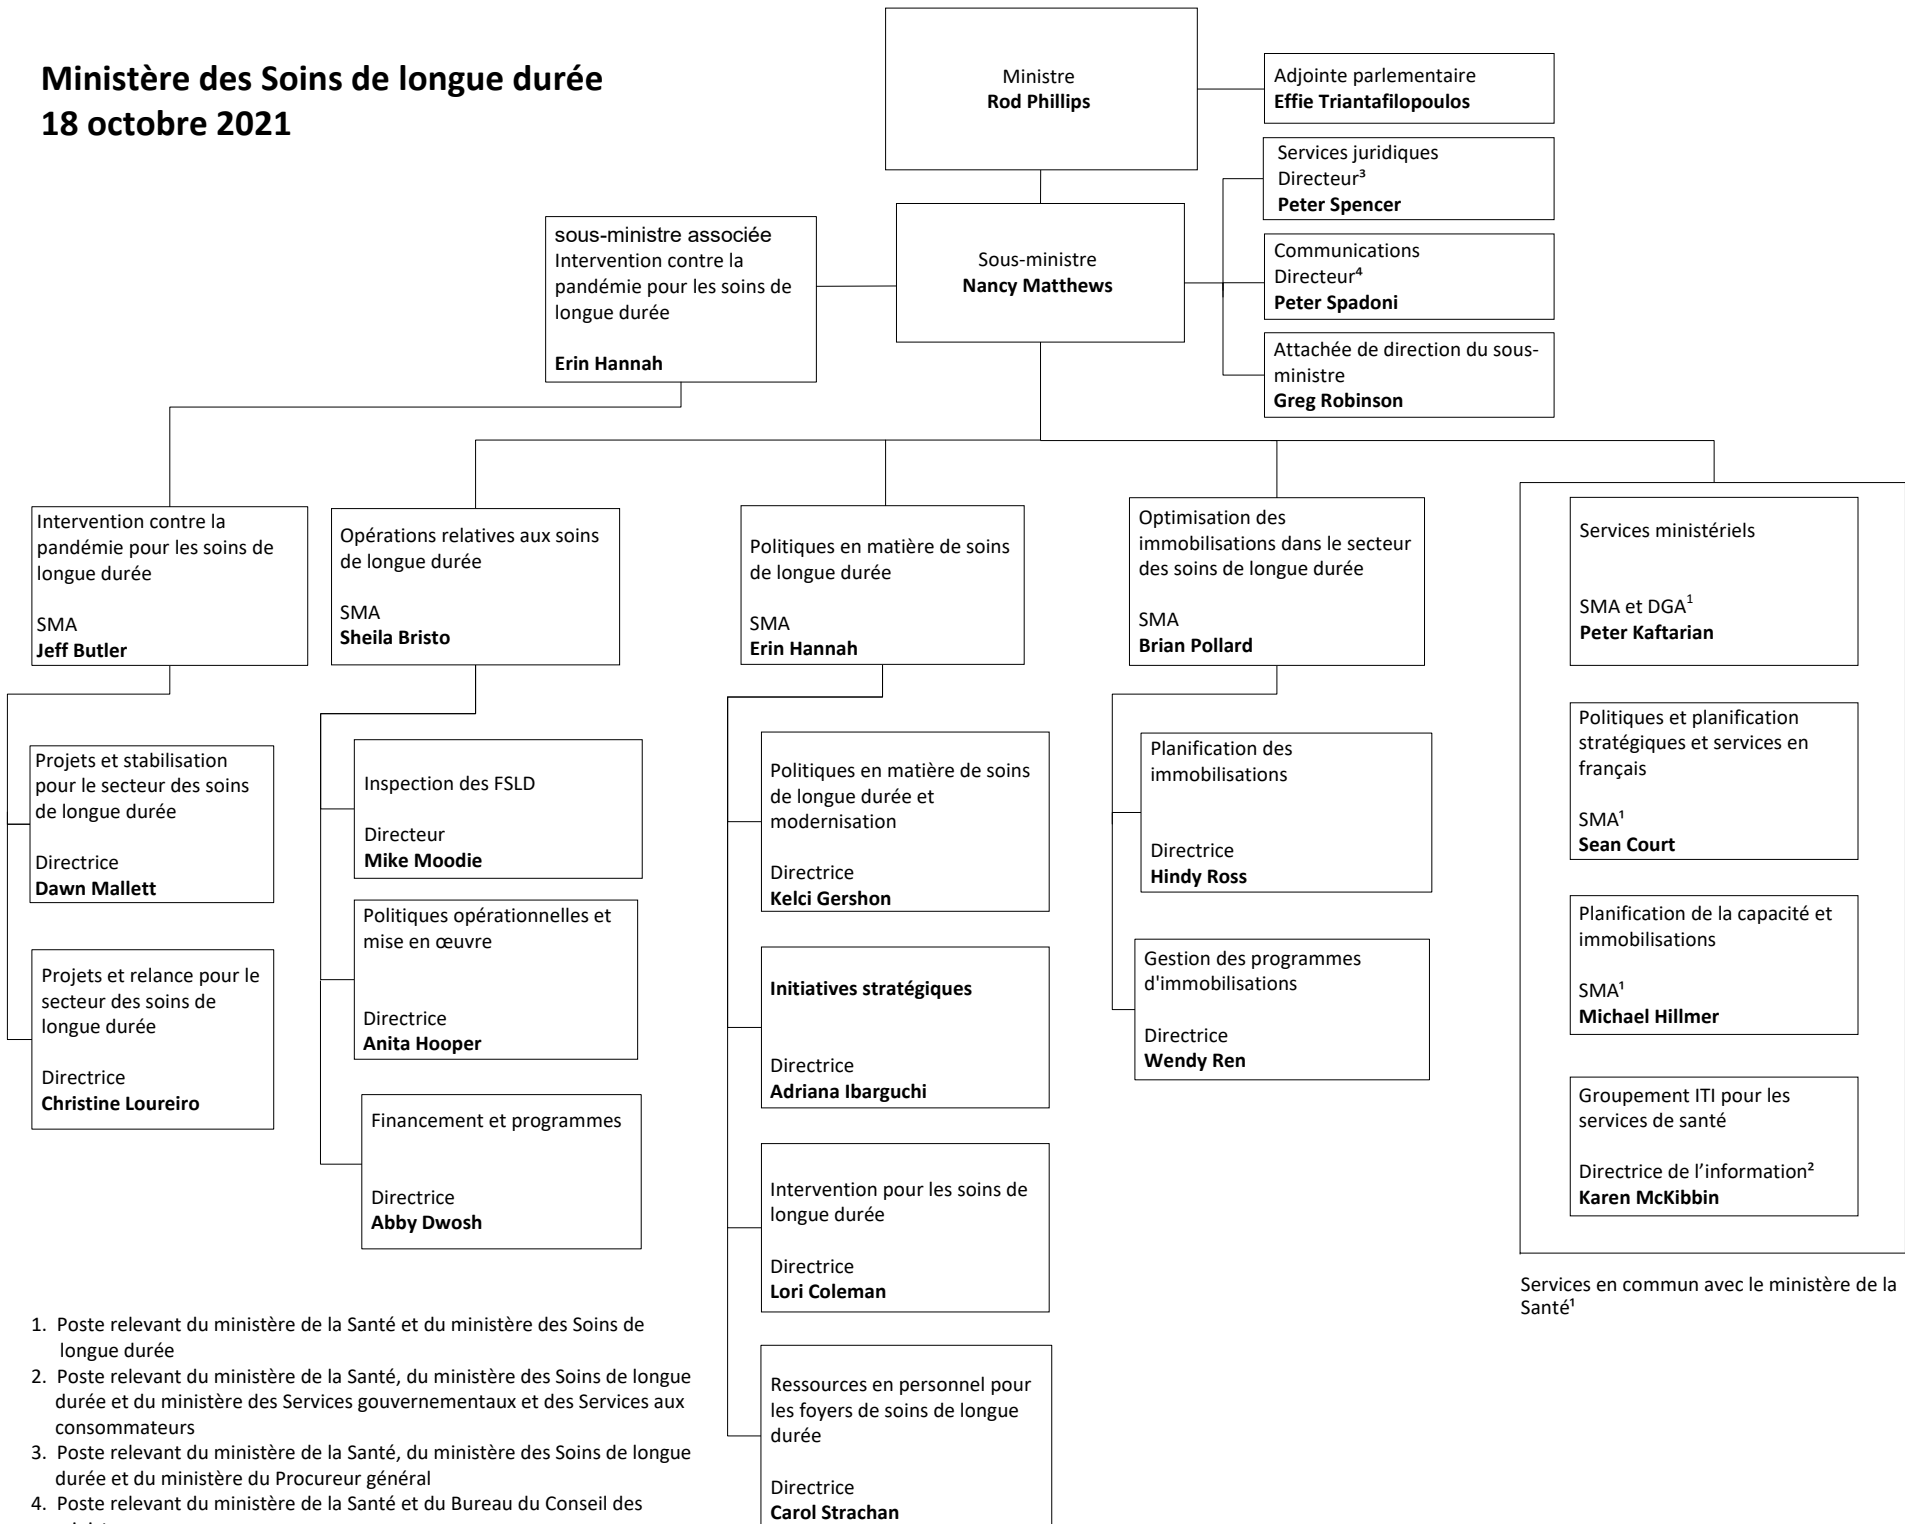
Ministère des Soins de longue durée
18 octobre 2021

Ministre
Rod Phillips

Adjointe parlementaire
Effie Triantafilopoulos

Services juridiques
Directeur³
Peter Spencer

Communications
Directeur⁴
Peter Spadoni

Attachée de direction du sous-ministre
Greg Robinson

Sous-ministre
Nancy Matthews

sous-ministre associée
Intervention contre la pandémie pour les soins de longue durée

Erin Hannah

Intervention contre la pandémie pour les soins de longue durée

SMA
Jeff Butler

Projets et stabilisation pour le secteur des soins de longue durée

Directrice
Dawn Mallett

Projets et relance pour le secteur des soins de longue durée

Directrice
Christine Loureiro

Opérations relatives aux soins de longue durée

SMA
Sheila Bristo

Inspection des FSLD

Directeur
Mike Moodie

Politiques opérationnelles et mise en œuvre

Directrice
Anita Hooper

Financement et programmes

Directrice
Abby Dwosh

Politiques en matière de soins de longue durée

SMA
Erin Hannah

Politiques en matière de soins de longue durée et modernisation

Directrice
Kelci Gershon

Initiatives stratégiques

Directrice
Adriana Ibarguchi

Intervention pour les soins de longue durée

Directrice
Lori Coleman

Ressources en personnel pour les foyers de soins de longue durée

Directrice
Carol Strachan

Optimisation des immobilisations dans le secteur des soins de longue durée

SMA
Brian Pollard

Planification des immobilisations

Directrice
Hindy Ross

Gestion des programmes d'immobilisations

Directrice
Wendy Ren

Services ministériels

SMA et DGA¹
Peter Kaftarian

Politiques et planification stratégiques et services en français

SMA¹
Sean Court

Planification de la capacité et immobilisations

SMA¹
Michael Hillmer

Groupement ITI pour les services de santé

Directrice de l'information²
Karen McKibbin

Services en commun avec le ministère de la Santé¹

1. Poste relevant du ministère de la Santé et du ministère des Soins de longue durée
2. Poste relevant du ministère de la Santé, du ministère des Soins de longue durée et du ministère des Services gouvernementaux et des Services aux consommateurs
3. Poste relevant du ministère de la Santé, du ministère des Soins de longue durée et du ministère du Procureur général
4. Poste relevant du ministère de la Santé et du Bureau du Conseil des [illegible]